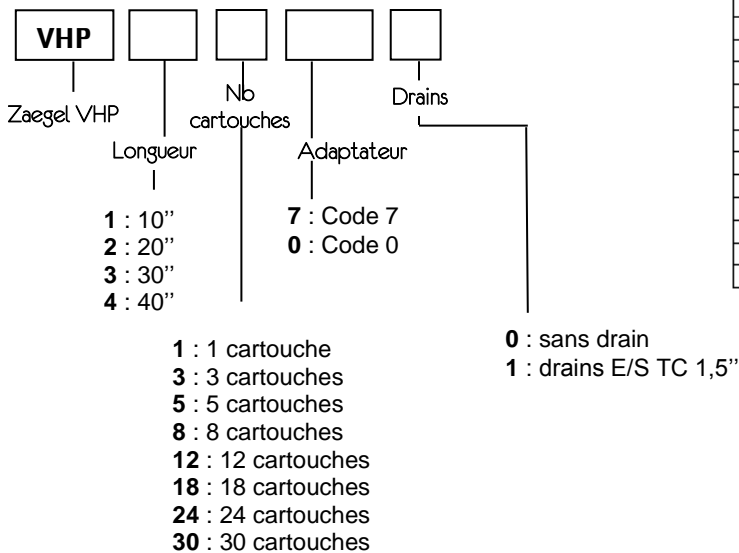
VHP

Zaegel VHP

Longueur

Nb cartouches

Adaptateur

Drains

**1** : 10''
**2** : 20''
**3** : 30''
**4** : 40''

**7** : Code 7
**0** : Code 0

**1** : 1 cartouche
**3** : 3 cartouches
**5** : 5 cartouches
**8** : 8 cartouches
**12** : 12 cartouches
**18** : 18 cartouches
**24** : 24 cartouches
**30** : 30 cartouches

**0** : sans drain
**1** : drains E/S TC 1,5''